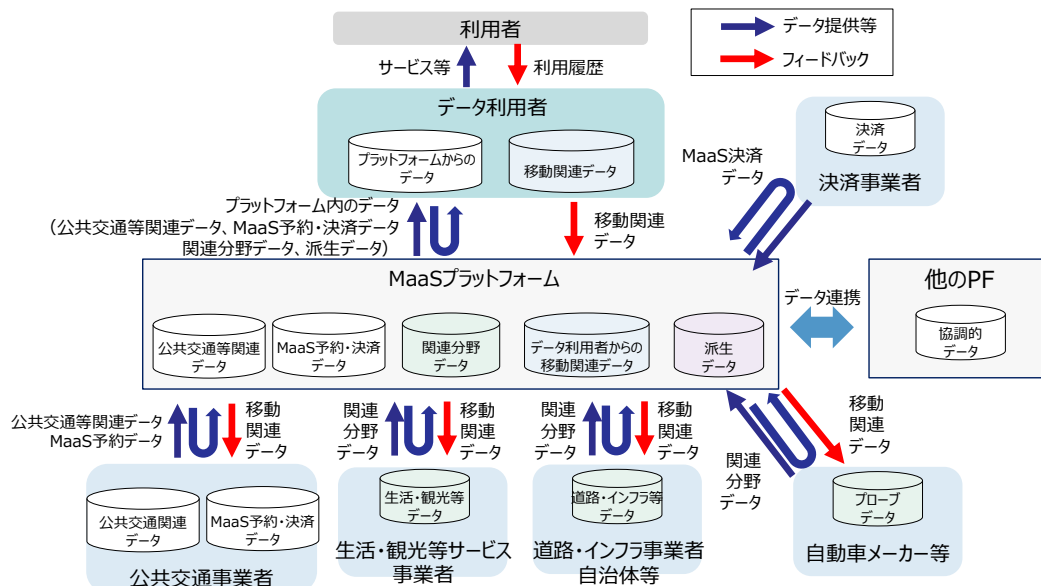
データ提供等
フィードバック

利用者

サービス等
利用履歴

データ利用者
プラットフォームからのデータ
移動関連データ

決済データ
決済事業者

MaaS決済データ

プラットフォーム内のデータ
（公共交通等関連データ、MaaS予約・決済データ
関連分野データ、派生データ）

移動関連データ

MaaSプラットフォーム
公共交通等関連データ
MaaS予約・決済データ
関連分野データ
データ利用者からの移動関連データ
派生データ

データ連携

他のPF
協調的データ

公共交通等関連データ
MaaS予約データ
移動関連データ

関連分野データ
移動関連データ

関連分野データ
移動関連データ

関連分野データ

移動関連データ

公共交通関連データ
MaaS予約・決済データ
公共交通事業者

生活・観光等データ
生活・観光等サービス事業者

道路・インフラ等データ
道路・インフラ事業者
自治体等

プローブデータ
自動車メーカー等